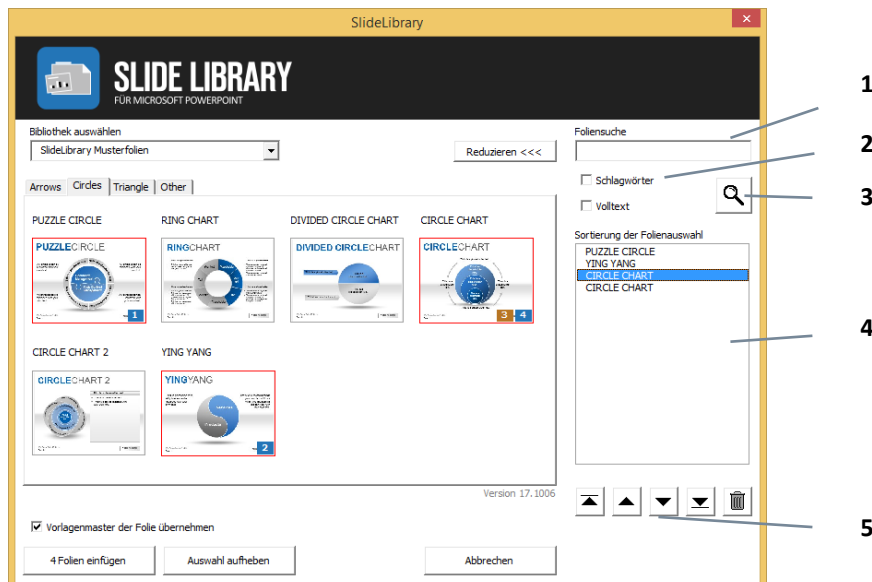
SlideLibrary

SLIDE LIBRARY
FÜR MICROSOFT POWERPOINT

Bibliothek auswählen
SlideLibrary Musterfolien

Reduzieren <<<

Foliensuche

Schlagwörter

Volltext

Arrows Circles Triangle Other

PUZZLE CIRCLE
PUZZLECIRCLE
1

RING CHART
RINGCHART

DIVIDED CIRCLE CHART
DIVIDED CIRCLECHART

CIRCLE CHART
CIRCLECHART
3 4

CIRCLE CHART 2
CIRCLECHART 2

YING YANG
YINGYANG
2

Sortierung der Folienauswahl
PUZZLE CIRCLE
YING YANG
CIRCLE CHART
CIRCLE CHART

Version 17.1006

Vorlagenmaster der Folie übernehmen

4 Folien einfügen

Auswahl aufheben

Abbrechen

1
2
3
4
5